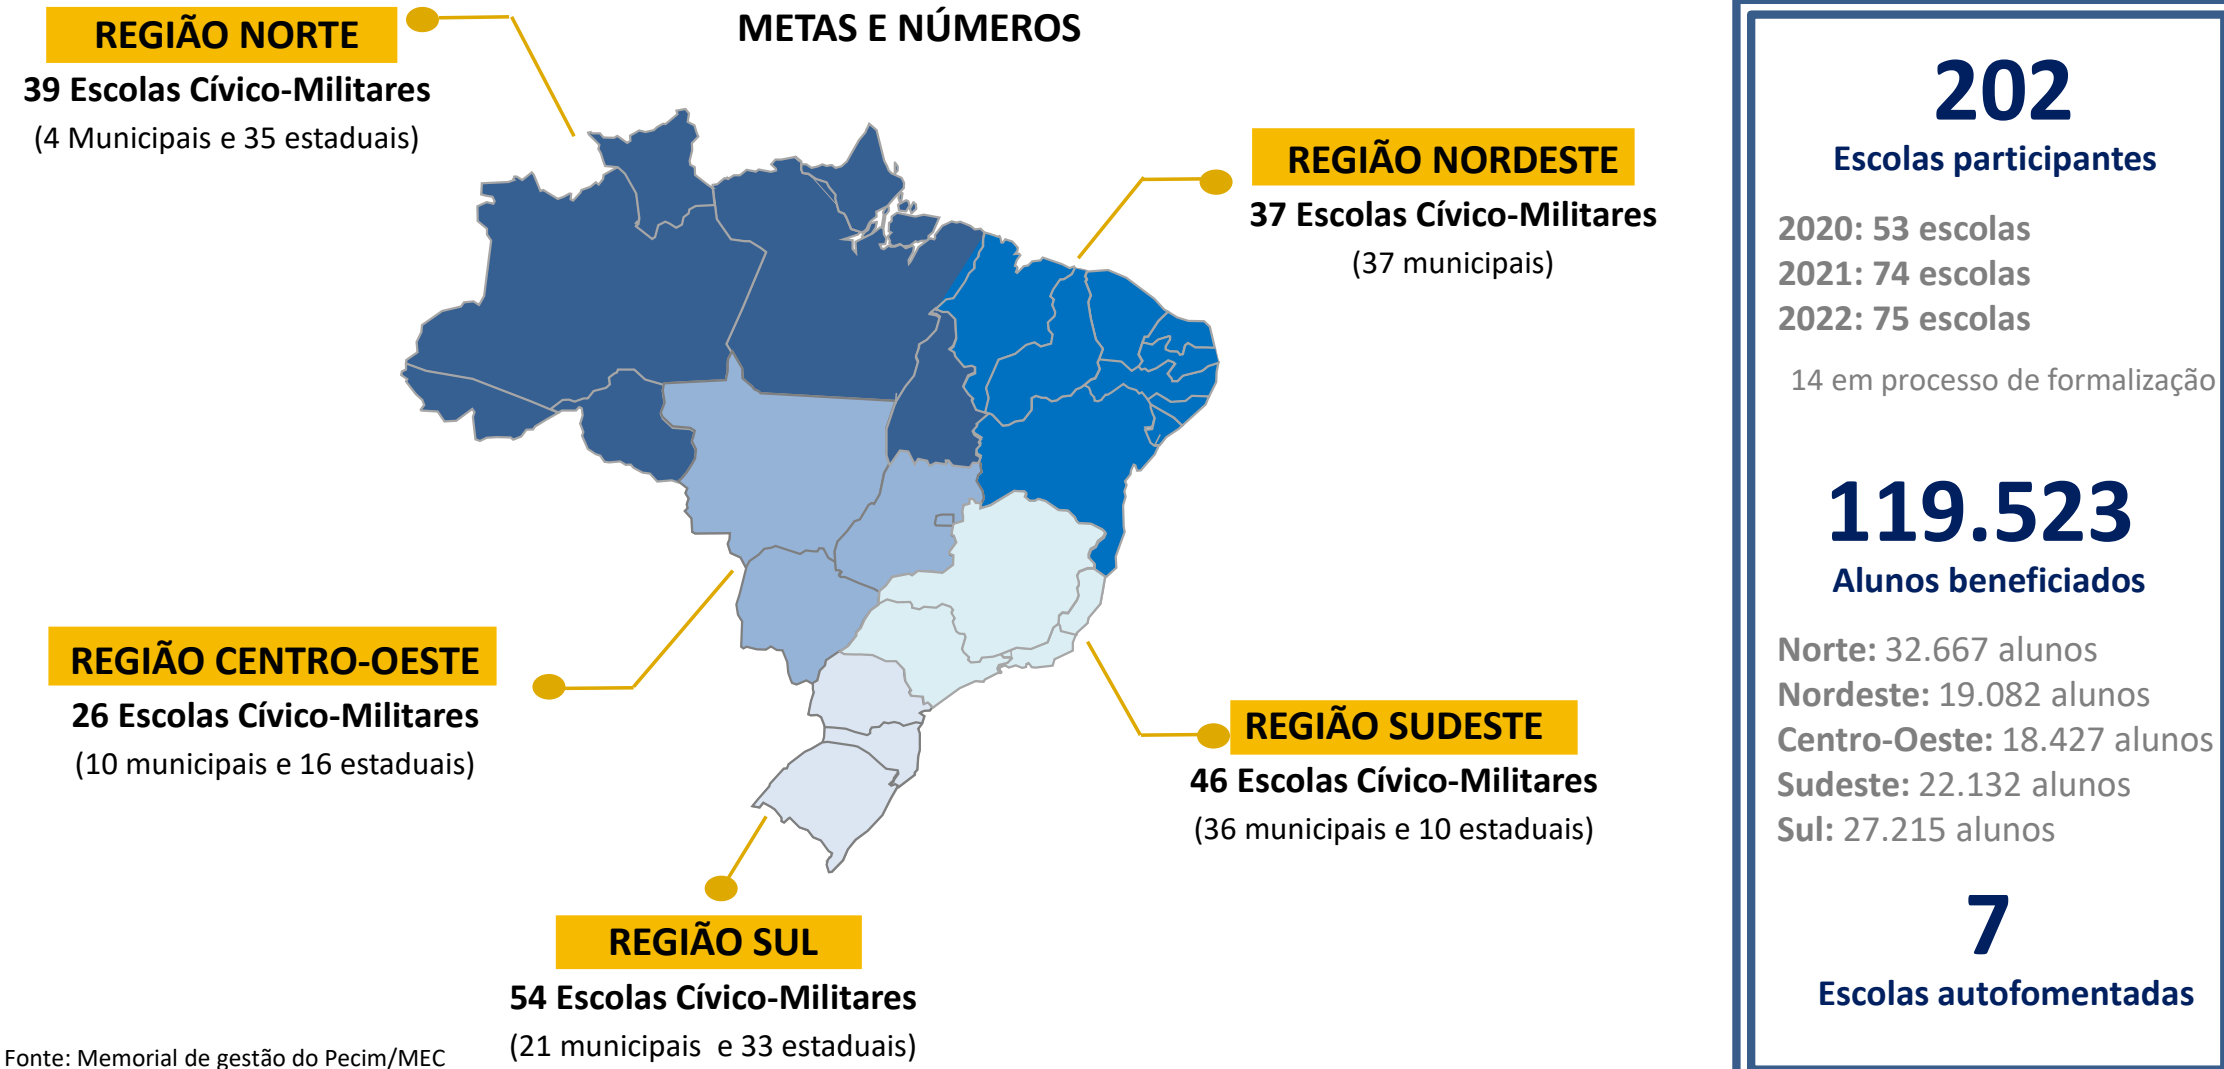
REGIÃO NORTE
39 Escolas Cívico-Militares
(4 Municipais e 35 estaduais)

METAS E NÚMEROS

REGIÃO NORDESTE
37 Escolas Cívico-Militares
(37 municipais)

REGIÃO CENTRO-OESTE
26 Escolas Cívico-Militares
(10 municipais e 16 estaduais)

REGIÃO SUDESTE
46 Escolas Cívico-Militares
(36 municipais e 10 estaduais)

REGIÃO SUL
54 Escolas Cívico-Militares
(21 municipais e 33 estaduais)

Fonte: Memorial de gestão do Pecim/MEC

202
Escolas participantes

2020: 53 escolas
2021: 74 escolas
2022: 75 escolas

14 em processo de formalização

119.523
Alunos beneficiados

Norte: 32.667 alunos
Nordeste: 19.082 alunos
Centro-Oeste: 18.427 alunos
Sudeste: 22.132 alunos
Sul: 27.215 alunos

7
Escolas autofomentadas